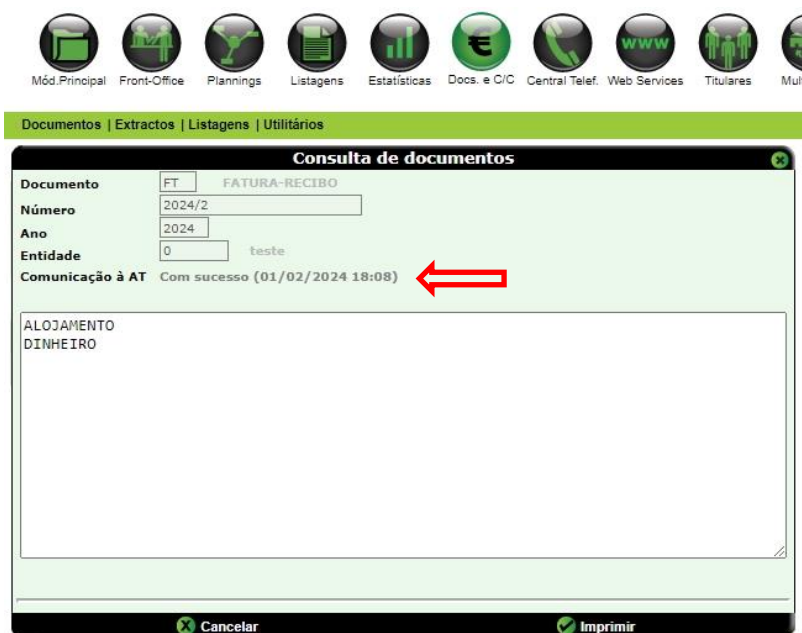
€ www
Mód.Principal Front-Office Plannings Listagens Estatísticas Docs. e C/C Central Telef. Web Services Titulares Mul

Documentos | Extractos | Listagens | Utilitários

Consulta de documentos

Documento FT FATURA-RECIBO
Número 2024/2
Ano 2024
Entidade 0 teste
Comunicação à AT Com sucesso (01/02/2024 18:08)

ALOJAMENTO
DINHEIRO

Cancelar Imprimir